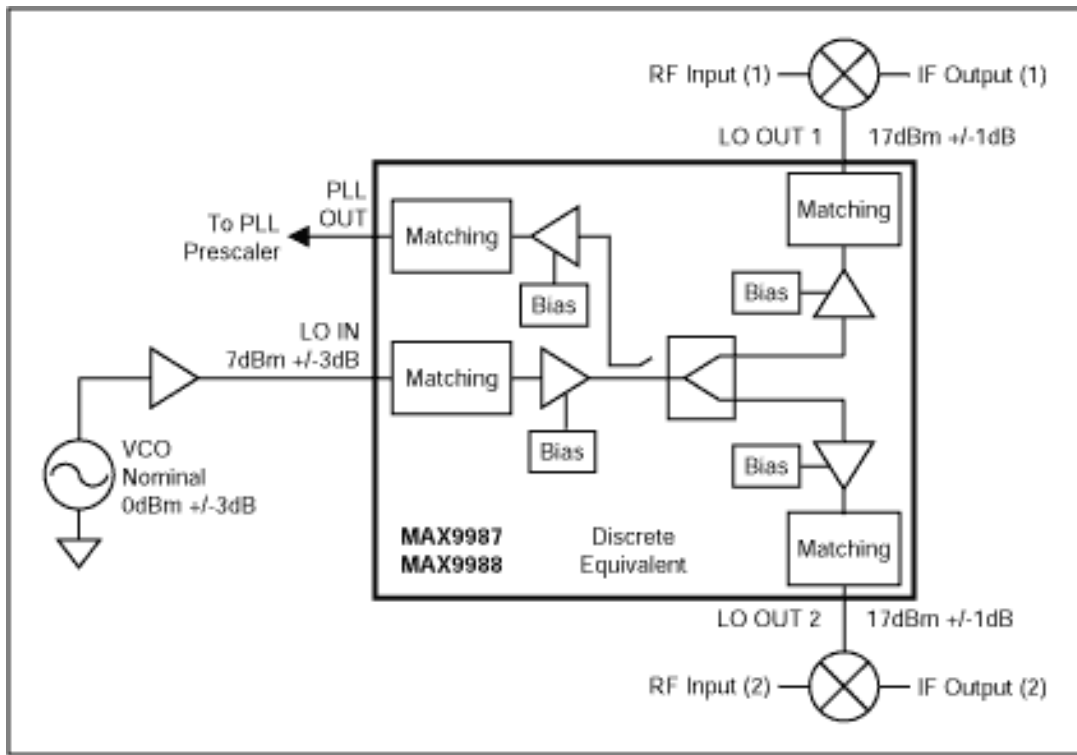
RF Input (1)
IF Output (1)
LO OUT 1
17dBm +/-1dB
PLL OUT
To PLL Prescaler
Matching
Matching
Bias
Bias
LO IN
7dBm +/-3dB
Matching
Bias
VCO
Nominal
0dBm +/-3dB
Bias
MAX9987
MAX9988
Discrete
Equivalent
Matching
LO OUT 2
17dBm +/-1dB
RF Input (2)
IF Output (2)